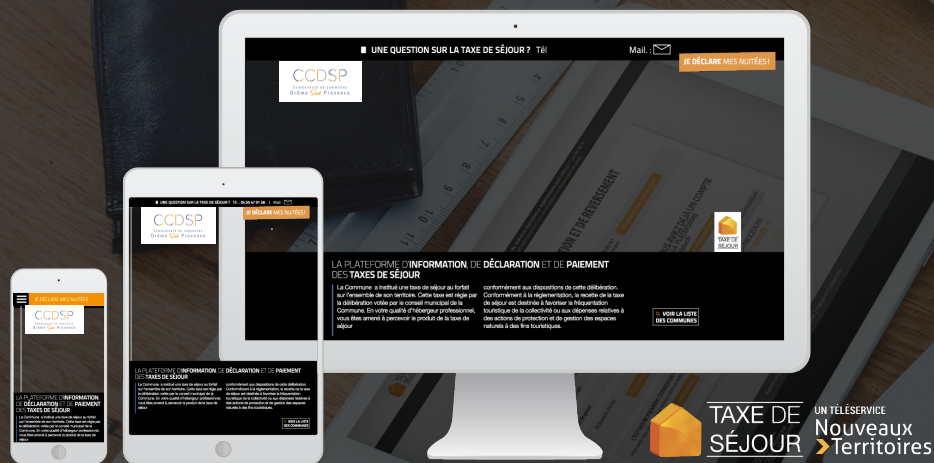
UNE QUESTION SUR LA TAXE DE SÉJOUR ? Tél

Mail. :

JE DÉCLARE MES NUITÉES !

CCDSP
Communauté de communes Drôme Sud Provence

TAXE DE SÉJOUR

LA PLATEFORME D'INFORMATION, DE DÉCLARATION ET DE PAIEMENT DES TAXES DE SÉJOUR

La Commune a institué une taxe de séjour au forfait sur l'ensemble de son territoire. Cette taxe est régie par la délibération votée par le conseil municipal de la Commune. En votre qualité d'hébergeur professionnel, vous êtes amené à percevoir le produit de la taxe de séjour

conformément aux dispositions de cette délibération. Conformément à la réglementation, la recette de la taxe de séjour est destinée à favoriser la fréquentation touristique de la collectivité ou aux dépenses relatives à des actions de protection et de gestion des espaces naturels à des fins touristiques.

VOIR LA LISTE DES COMMUNES

UNE QUESTION SUR LA TAXE DE SÉJOUR ? Tél. : 04 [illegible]

JE DÉCLARE MES NUITÉES !

CCDSP
Communauté de communes Drôme Sud Provence

LA PLATEFORME D'INFORMATION, DE DÉCLARATION ET DE PAIEMENT DES TAXES DE SÉJOUR

VOIR LA LISTE DES COMMUNES

JE DÉCLARE MES NUITÉES

CCDSP

LA PLATEFORME D'INFORMATION, DE DÉCLARATION ET DE PAIEMENT DES TAXES DE SÉJOUR

TAXE DE SÉJOUR

UN TÉLÉSERVICE
Nouveaux Territoires